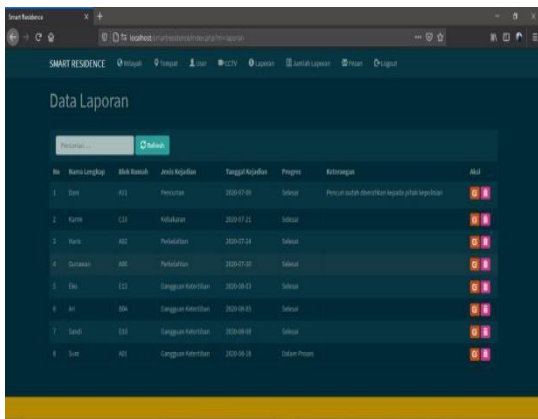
Smart Residence

localhost/smartresidence/index.php?m=laporan

SMART RESIDENCE Wilayah Tempat User CCTV Laporan Jumlah Laporan Pesan Logout

Data Laporan

Pencarian... Refresh

| No | Nama Lengkap | Blok Rumah | Jenis Kejadian | Tanggal Kejadian | Progres | Keterangan | Aksi |
|---|---|---|---|---|---|---|---|
| 1 | Dani | A11 | Pencurian | 2020-07-05 | Selesai | Pencuri sudah diserahkan kepada pihak kepolisian | |
| 2 | Karim | C10 | Kebakaran | 2020-07-21 | Selesai | | |
| 3 | Haris | A02 | Perkelahian | 2020-07-24 | Selesai | | |
| 4 | Gunawan | A08 | Perkelahian | 2020-07-30 | Selesai | | |
| 5 | Eko | C13 | Gangguan Ketertiban | 2020-08-03 | Selesai | | |
| 6 | Ari | B04 | Gangguan Ketertiban | 2020-08-03 | Selesai | | |
| 7 | Sandi | D10 | Gangguan Ketertiban | 2020-08-08 | Selesai | | |
| 8 | Suni | A01 | Gangguan Ketertiban | 2020-08-18 | Dalam Proses | | |